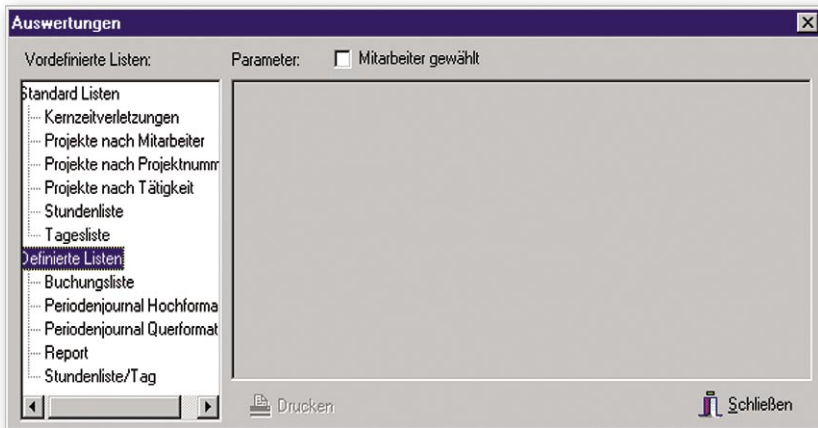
Auswertungen

Vordefinierte Listen:

Parameter: Mitarbeiter gewählt

Standard Listen
Kernzeitverletzungen
Projekte nach Mitarbeiter
Projekte nach Projektnumm
Projekte nach Tätigkeit
Stundenliste
Tagesliste
Definierte Listen
Buchungsliste
Periodenjournal Hochforma
Periodenjournal Querformat
Report
Stundenliste/Tag

Drucken

Schließen